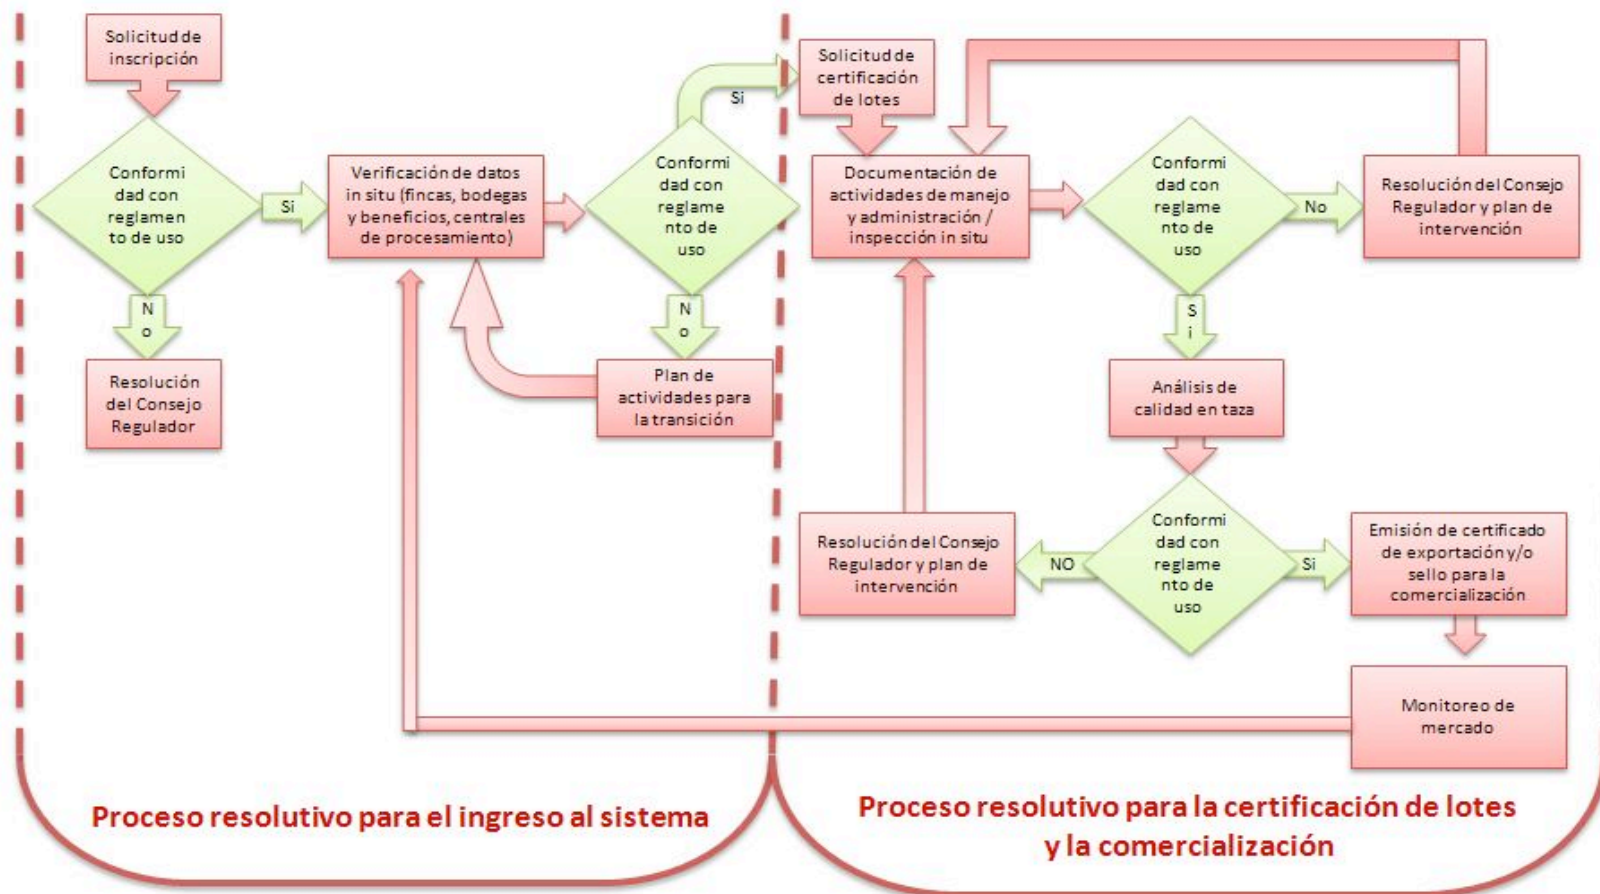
Solicitud de inscripción

Conformi dad con reglamen to de uso

Si

No

Resolución del Consejo Regulador

Verificación de datos in situ (fincas, bodegas y beneficios, centrales de procesamiento)

Conformi dad con reglame nto de uso

Si

No

Plan de actividades para la transición

Solicitud de certificación de lotes

Documentación de actividades de manejo y administración / inspección in situ

Conformi dad con reglame nto de uso

No

Resolución del Consejo Regulador y plan de intervención

Si

Análisis de calidad en taza

Conformi dad con reglame nto de uso

NO

Resolución del Consejo Regulador y plan de intervención

Si

Emisión de certificado de exportación y/o sello para la comercialización

Monitoreo de mercado

Proceso resolutivo para el ingreso al sistema

Proceso resolutivo para la certificación de lotes y la comercialización